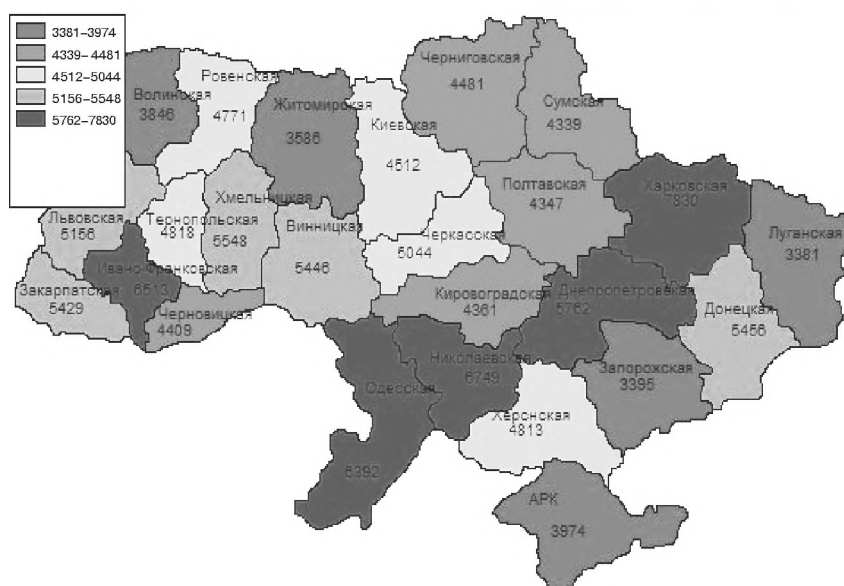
3381–3974
4339–4481
4512–5044
5156–5548
5762–7830

Волинская
3846
Ровенская
4771
Житомирская
3586
Киевская
4512
Черниговская
4481
Сумская
4339
Хмельницкая
5548
Тернопольская
4818
Львовская
5156
Винницкая
5446
Черкасская
5044
Полтавская
4347
Харковская
7830
Луганская
3381
Ивано-Франковская
6513
Закарпатская
5429
Черновицкая
4409
Кировоградская
4361
Днепропетровская
5762
Донецкая
5456
Одесская
6392
Николаевская
6749
Запорожская
3395
Херсонская
4813
АРК
3974